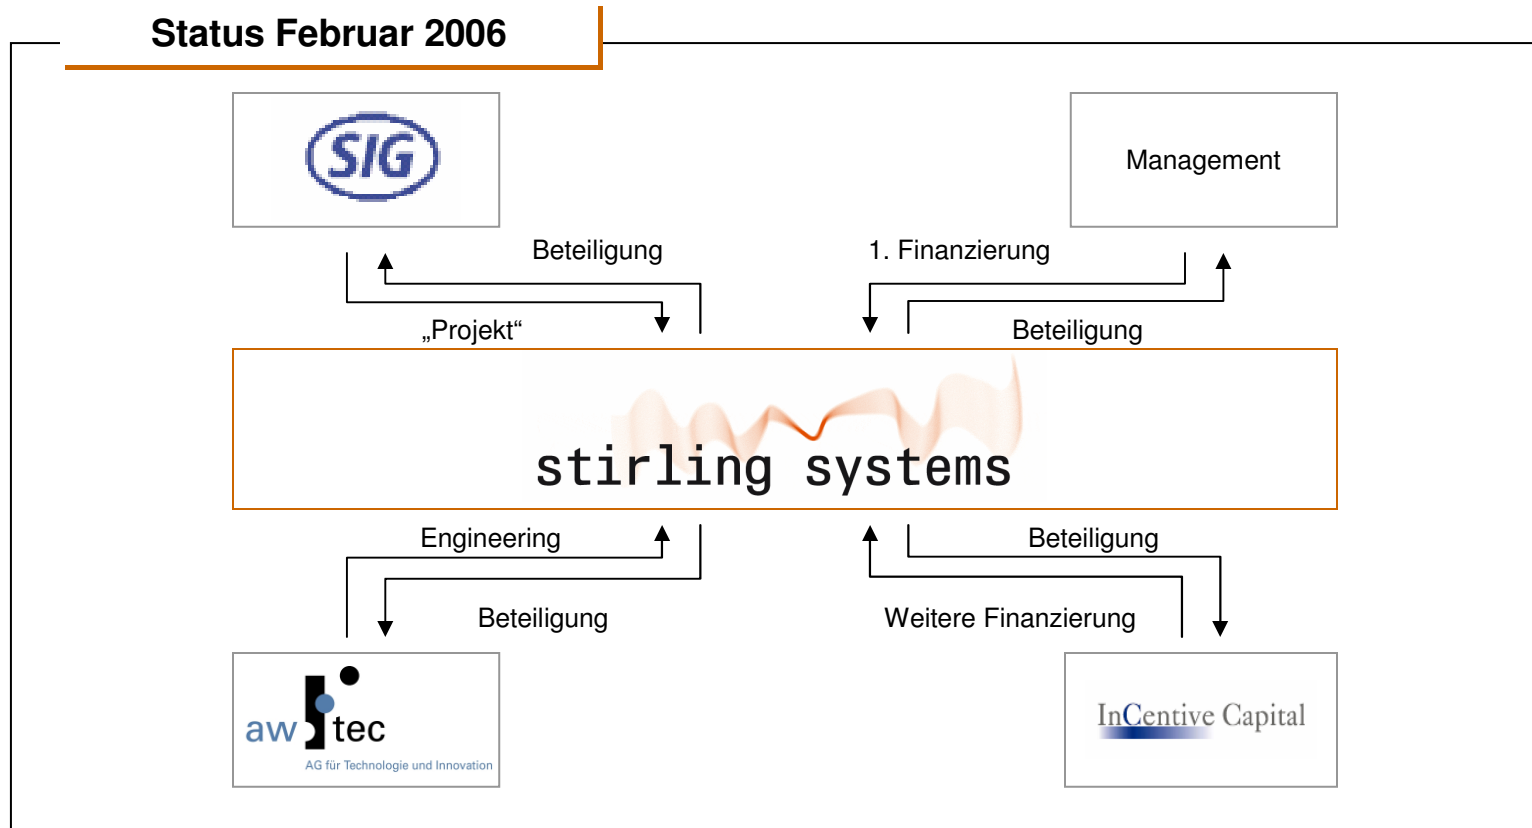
Status Februar 2006

SIG

Management

Beteiligung

1. Finanzierung

„Projekt“

Beteiligung

stirling systems

Engineering

Beteiligung

Beteiligung

Weitere Finanzierung

aw tec
AG für Technologie und Innovation

InCentive Capital